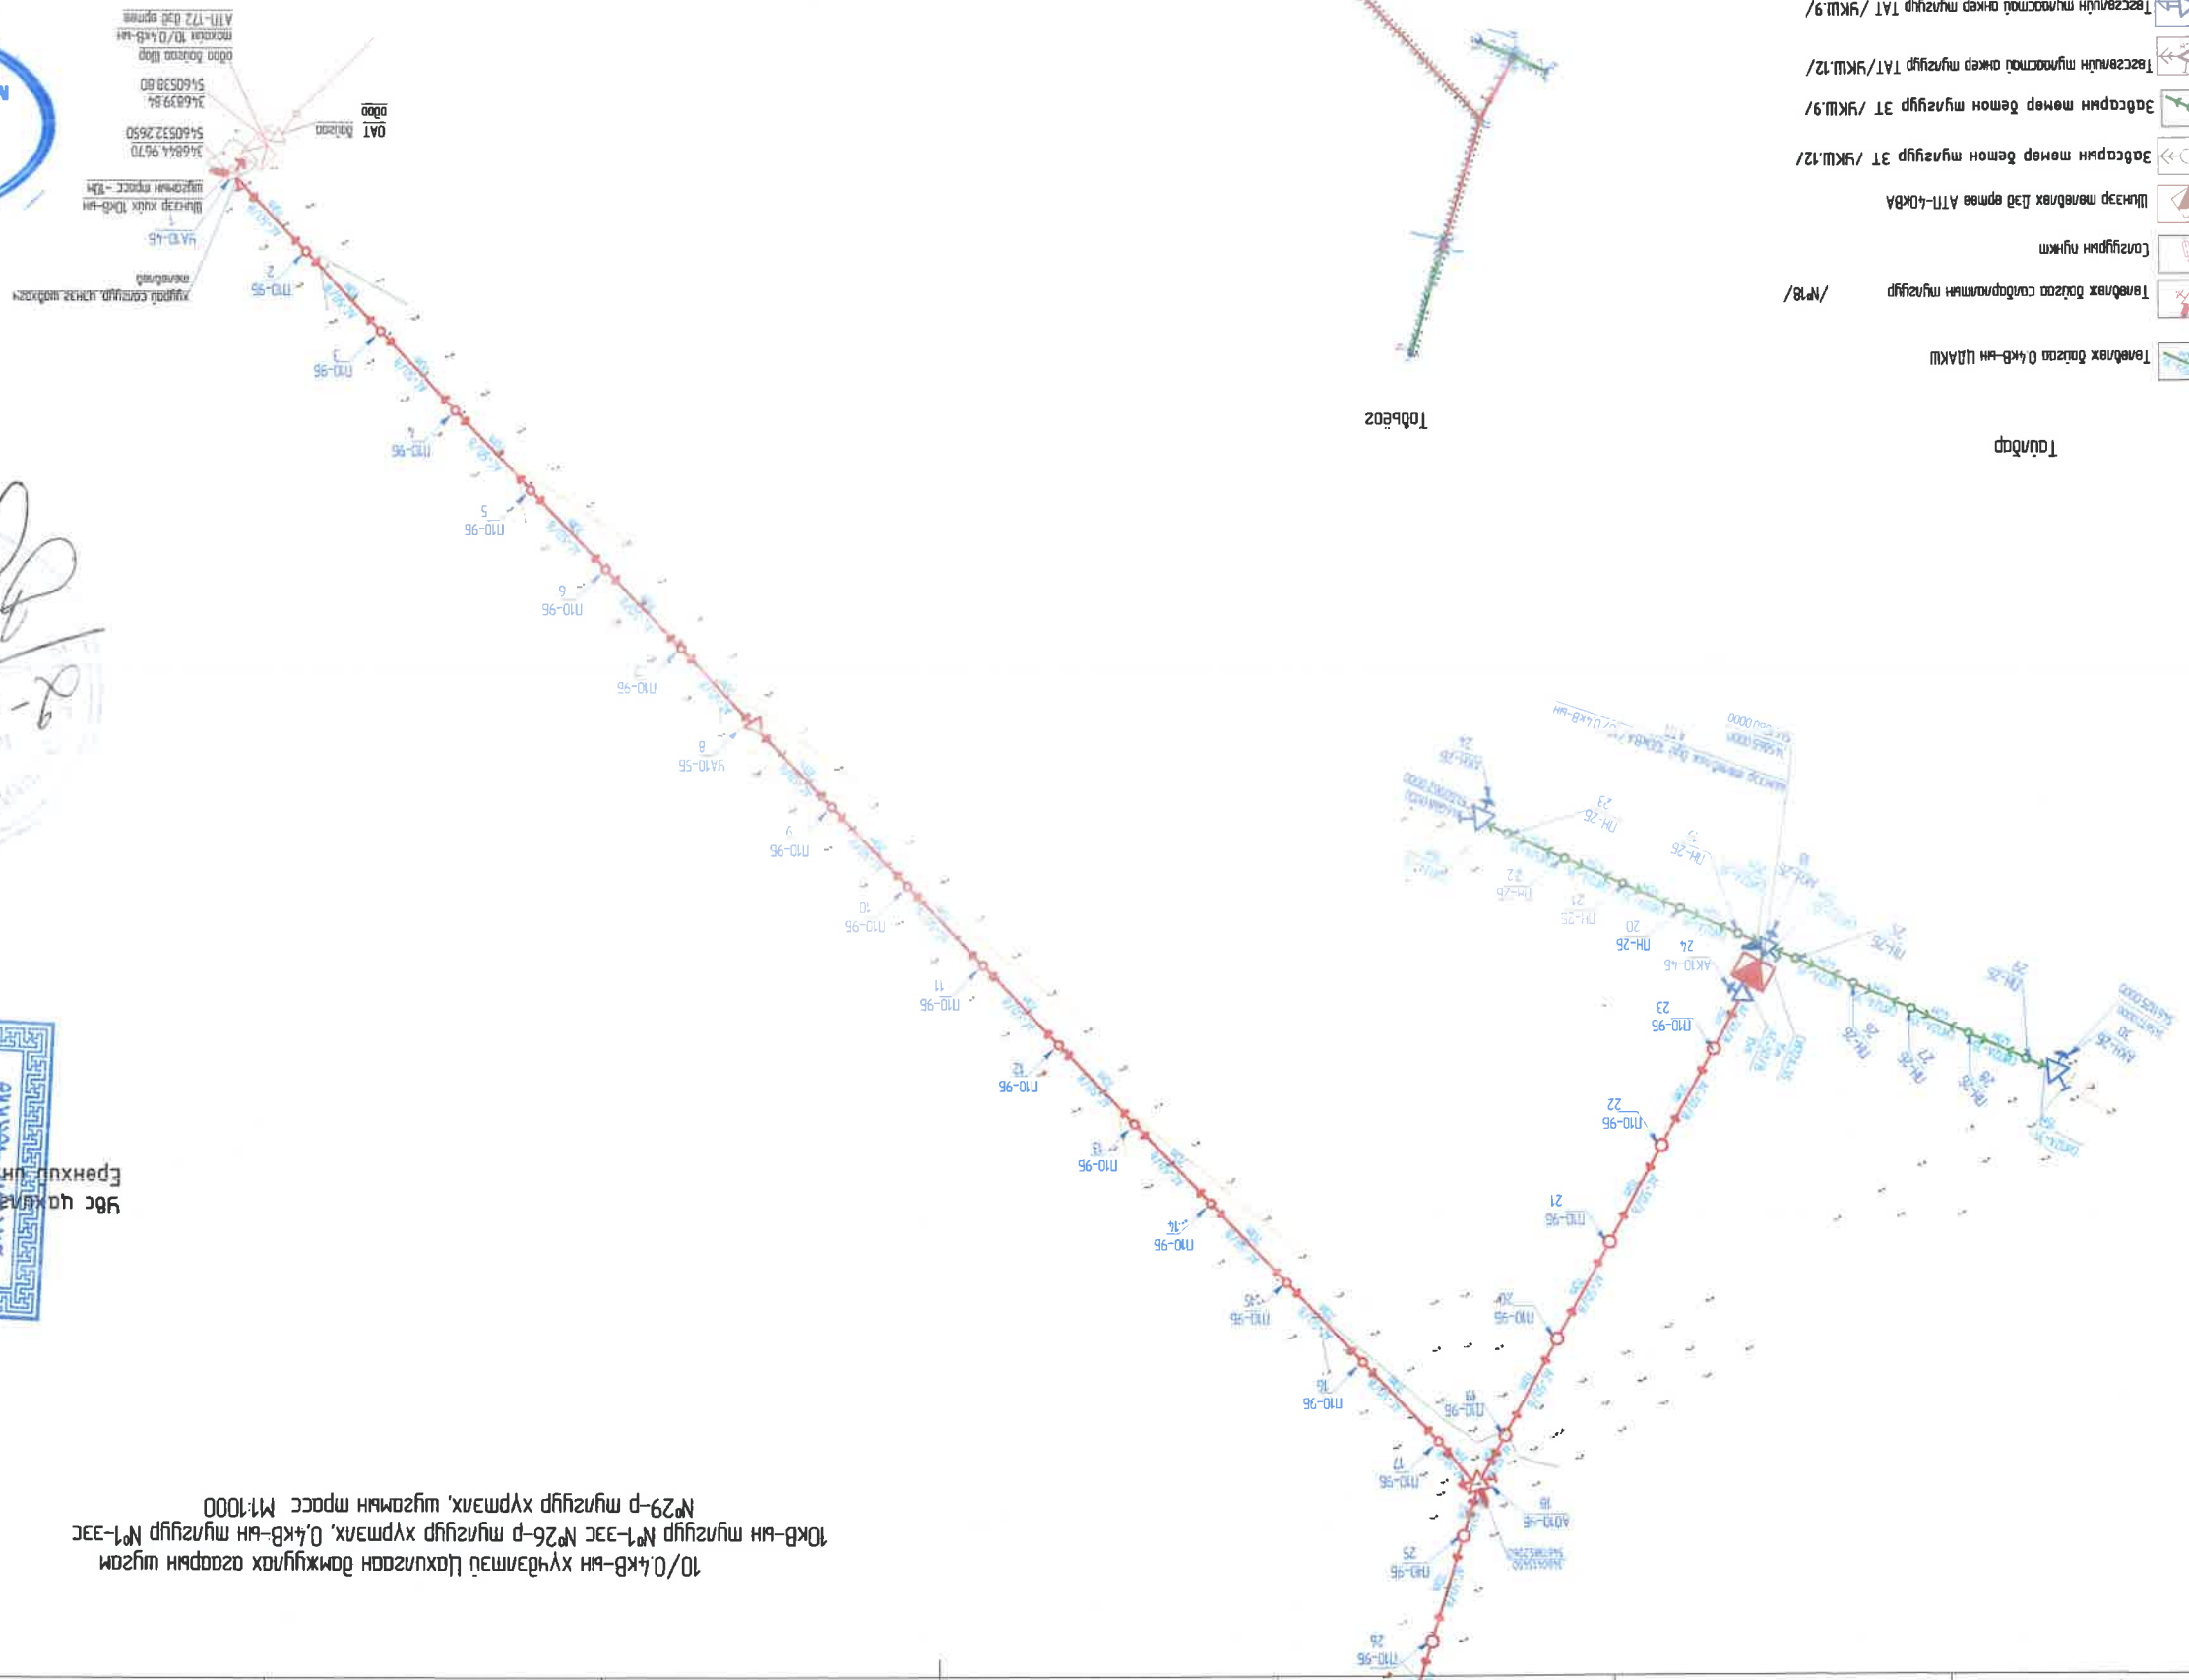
10/0,4кВ-ын хүчдэлтэй Цахилгаан дамжуулах агаарын шугам
10кВ-ын шугамын №1-ээс №26-р тулгуур хүртэлх, 0,4кВ-ын шугамын №1-ээс
№29-р тулгуур хүртэлх, шугамын трасс М1:1000

Тайлбар

Тавьбах байгаа 0,4кВ-ын ЦДАКШ
Тавьбах байгаа солбилцлийн тулгуур /№18/
Салгуурын пункт
Шинээр тавьбах Дэд өртөө АТП-40кВА
Завсарын төмөр бетон тулгуур ЗТ /УКШ.12/
Завсарын төмөр бетон тулгуур ЗТ /УКШ.9/
Тасралтын тулгуурын анкер тулгуур ТАТ/УКШ.12/
Тасралтын тулгуурын анкер тулгуур ТАТ /УКШ.9/

Товъёог

ОАТ багана
хуучин салгуур шинээр тавигдах
шинээр хийх 10кВ-ын шугамын трасс
тулгуурын дугаар
АТП-172 дэд өртөө
10/0,4кВ-ын
346844.9670
5460532.2650
346839.84
5460538.80

Үйлдвэр цахилгаан
Еренхий ин

П10-96
УА10-45
УА10-56
АК10-45
АО10-96
ПН-26
АКН-26